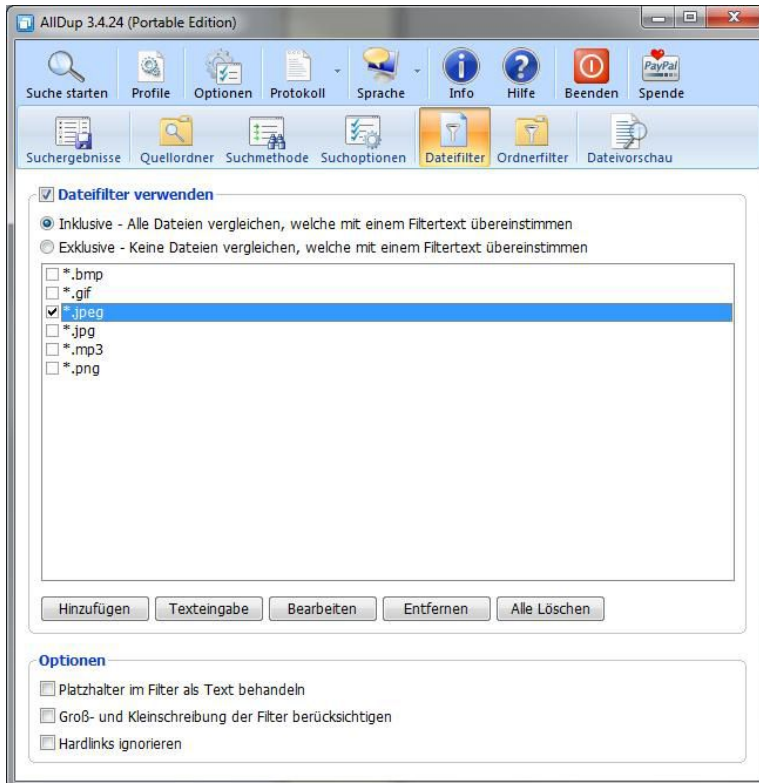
AllDup 3.4.24 (Portable Edition)

Suche starten Profile Optionen Protokoll Sprache Info Hilfe Beenden PayPal Spende

Suchergebnisse Quellordner Suchmethode Suchoptionen Dateifilter Ordnerfilter Dateivorschau

Dateifilter verwenden

Inklusive - Alle Dateien vergleichen, welche mit einem Filtertext übereinstimmen

Exklusive - Keine Dateien vergleichen, welche mit einem Filtertext übereinstimmen

*.bmp
*.gif
*.jpeg
*.jpg
*.mp3
*.png

Hinzufügen Texteingabe Bearbeiten Entfernen Alle Löschen

Optionen

Platzhalter im Filter als Text behandeln

Groß- und Kleinschreibung der Filter berücksichtigen

Hardlinks ignorieren